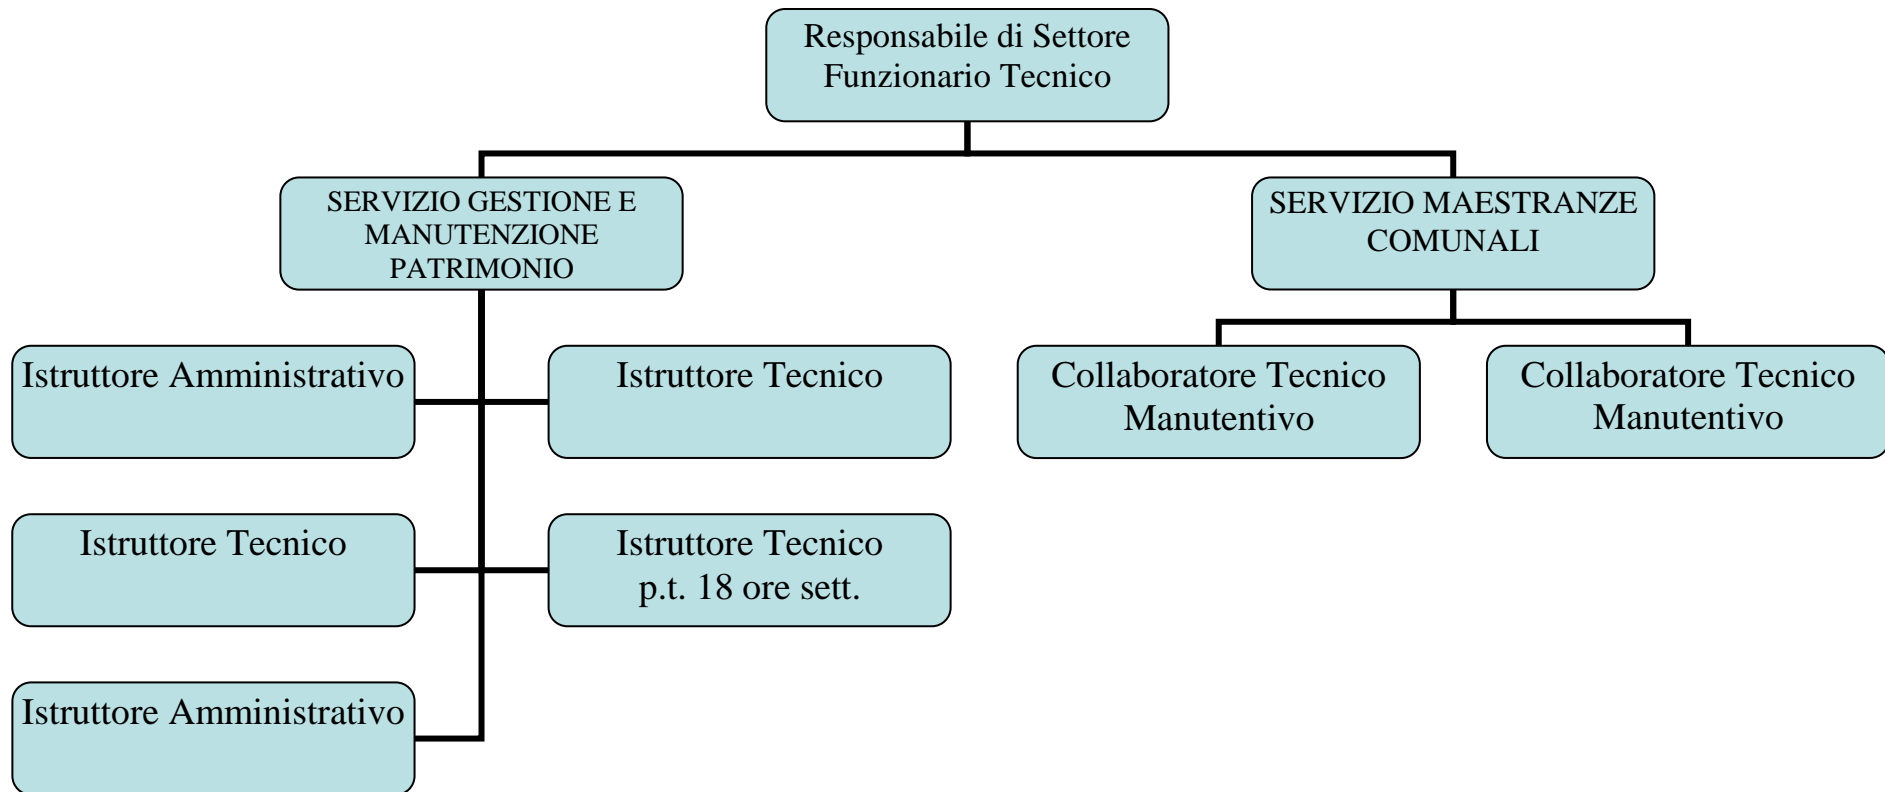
Responsabile di Settore
Funzionario Tecnico

SERVIZIO GESTIONE E MANUTENZIONE PATRIMONIO

SERVIZIO MAESTRANZE COMUNALI

Istruttore Amministrativo

Istruttore Tecnico

Collaboratore Tecnico Manutentivo

Collaboratore Tecnico Manutentivo

Istruttore Tecnico

Istruttore Tecnico
p.t. 18 ore sett.

Istruttore Amministrativo